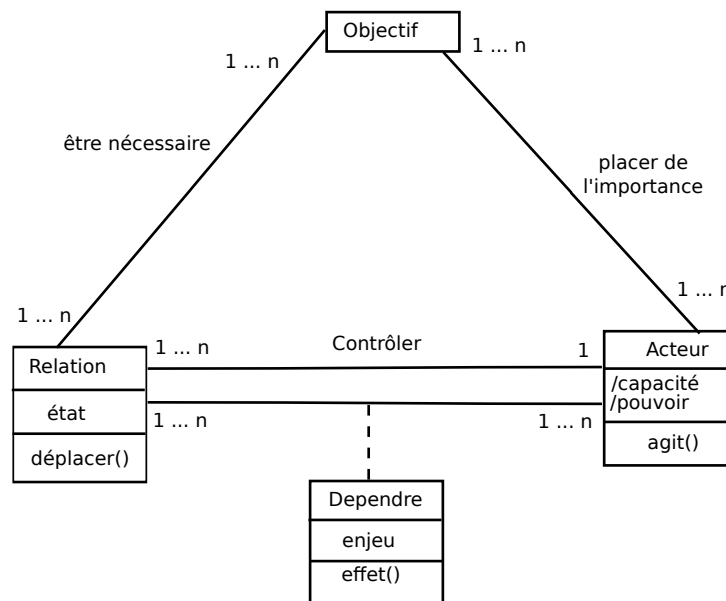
Objectif

1 ... n

1 ... n

être nécessaire

placer de l'importance

1 ... n

1 ... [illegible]

Relation

état

déplacer()

1 ... n

Contrôler

1

Acteur

/capacité
/pouvoir

agit()

1 ... n

1 ... n

Dependre

enjeu

effet()